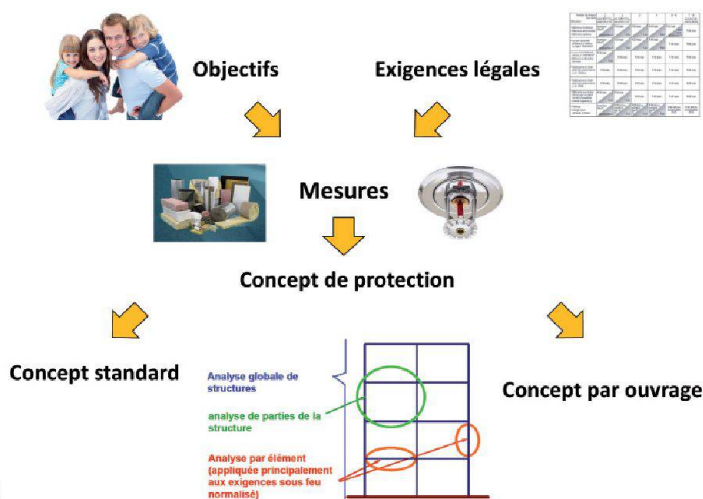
Objectifs

Exigences légales

Mesures

Concept de protection

Concept standard

Concept par ouvrage

Analyse globale de structures

analyse de parties de la structure

Analyse par élément (appliquée principalement aux exigences sous feu normalisé)